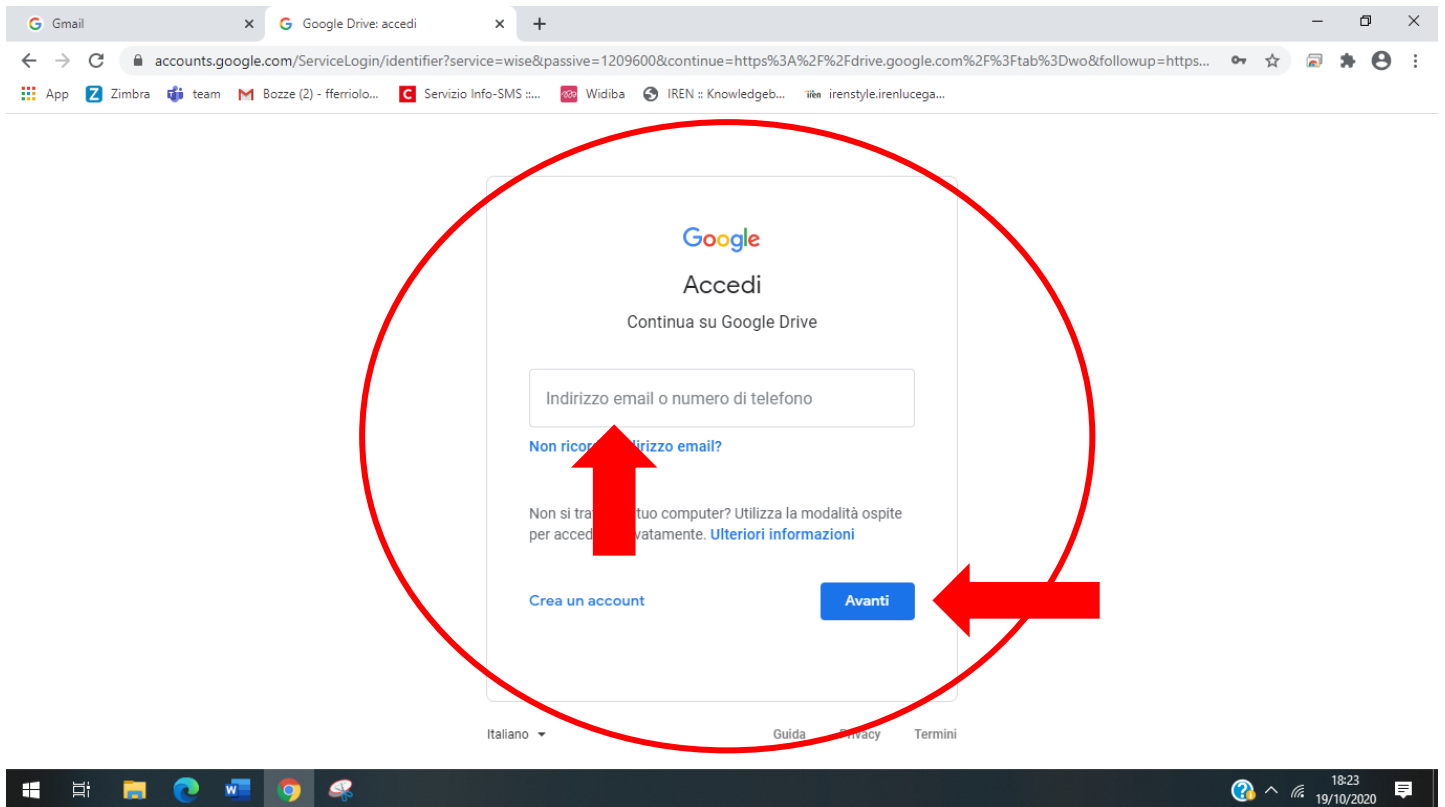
Gmail
Google Drive: accedi
accounts.google.com/ServiceLogin/identifier?service=wise&passive=1209600&continue=https%3A%2F%2Fdrive.google.com%2F%3Ftab%3Dwo&followup=https...
App Zimbra team Bozze (2) - fferriolo... Servizio Info-SMS ::... Widiba IREN :: Knowledgeb... irenstyle.irenlucega...

Google
Accedi
Continua su Google Drive

Indirizzo email o numero di telefono

Non ricor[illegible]dirizzo email?

Non si tra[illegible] tuo computer? Utilizza la modalità ospite per acced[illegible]vatamente. Ulteriori informazioni

Crea un account
Avanti

Italiano
Guida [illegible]rivacy Termini

18:23
19/10/2020